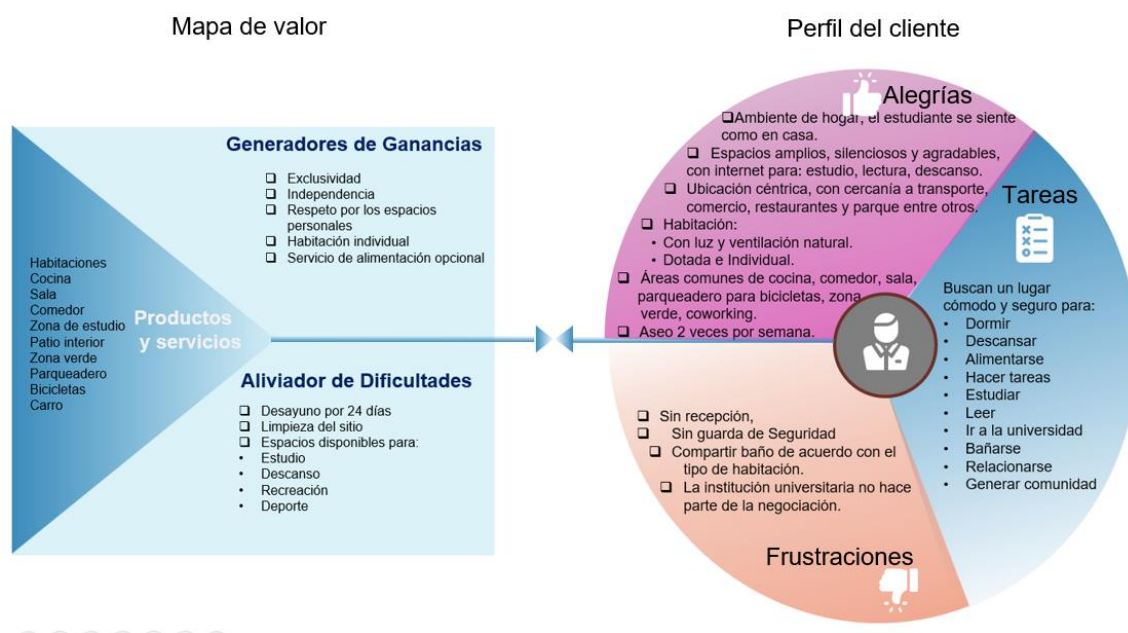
Mapa de valor

Perfil del cliente

Generadores de Ganancias

❑ Exclusividad
❑ Independencia
❑ Respeto por los espacios personales
❑ Habitación individual
❑ Servicio de alimentación opcional

Habitaciones
Cocina
Sala
Comedor
Zona de estudio
Patio interior
Zona verde
Parqueadero
Bicicletas
Carro

Productos y servicios

Aliviador de Dificultades

❑ Desayuno por 24 días
❑ Limpieza del sitio
❑ Espacios disponibles para:
• Estudio
• Descanso
• Recreación
• Deporte

Alegrías

❑Ambiente de hogar, el estudiante se siente como en casa.
❑ Espacios amplios, silenciosos y agradables, con internet para: estudio, lectura, descanso.
❑ Ubicación céntrica, con cercanía a transporte, comercio, restaurantes y parque entre otros.
❑ Habitación:
• Con luz y ventilación natural.
• Dotada e Individual.
❑ Áreas comunes de cocina, comedor, sala, parqueadero para bicicletas, zona verde, coworking.
❑ Aseo 2 veces por semana.

Tareas

Buscan un lugar cómodo y seguro para:
• Dormir
• Descansar
• Alimentarse
• Hacer tareas
• Estudiar
• Leer
• Ir a la universidad
• Bañarse
• Relacionarse
• Generar comunidad

❑ Sin recepción,
❑ Sin guarda de Seguridad
❑ Compartir baño de acuerdo con el tipo de habitación.
❑ La institución universitaria no hace parte de la negociación.

Frustraciones